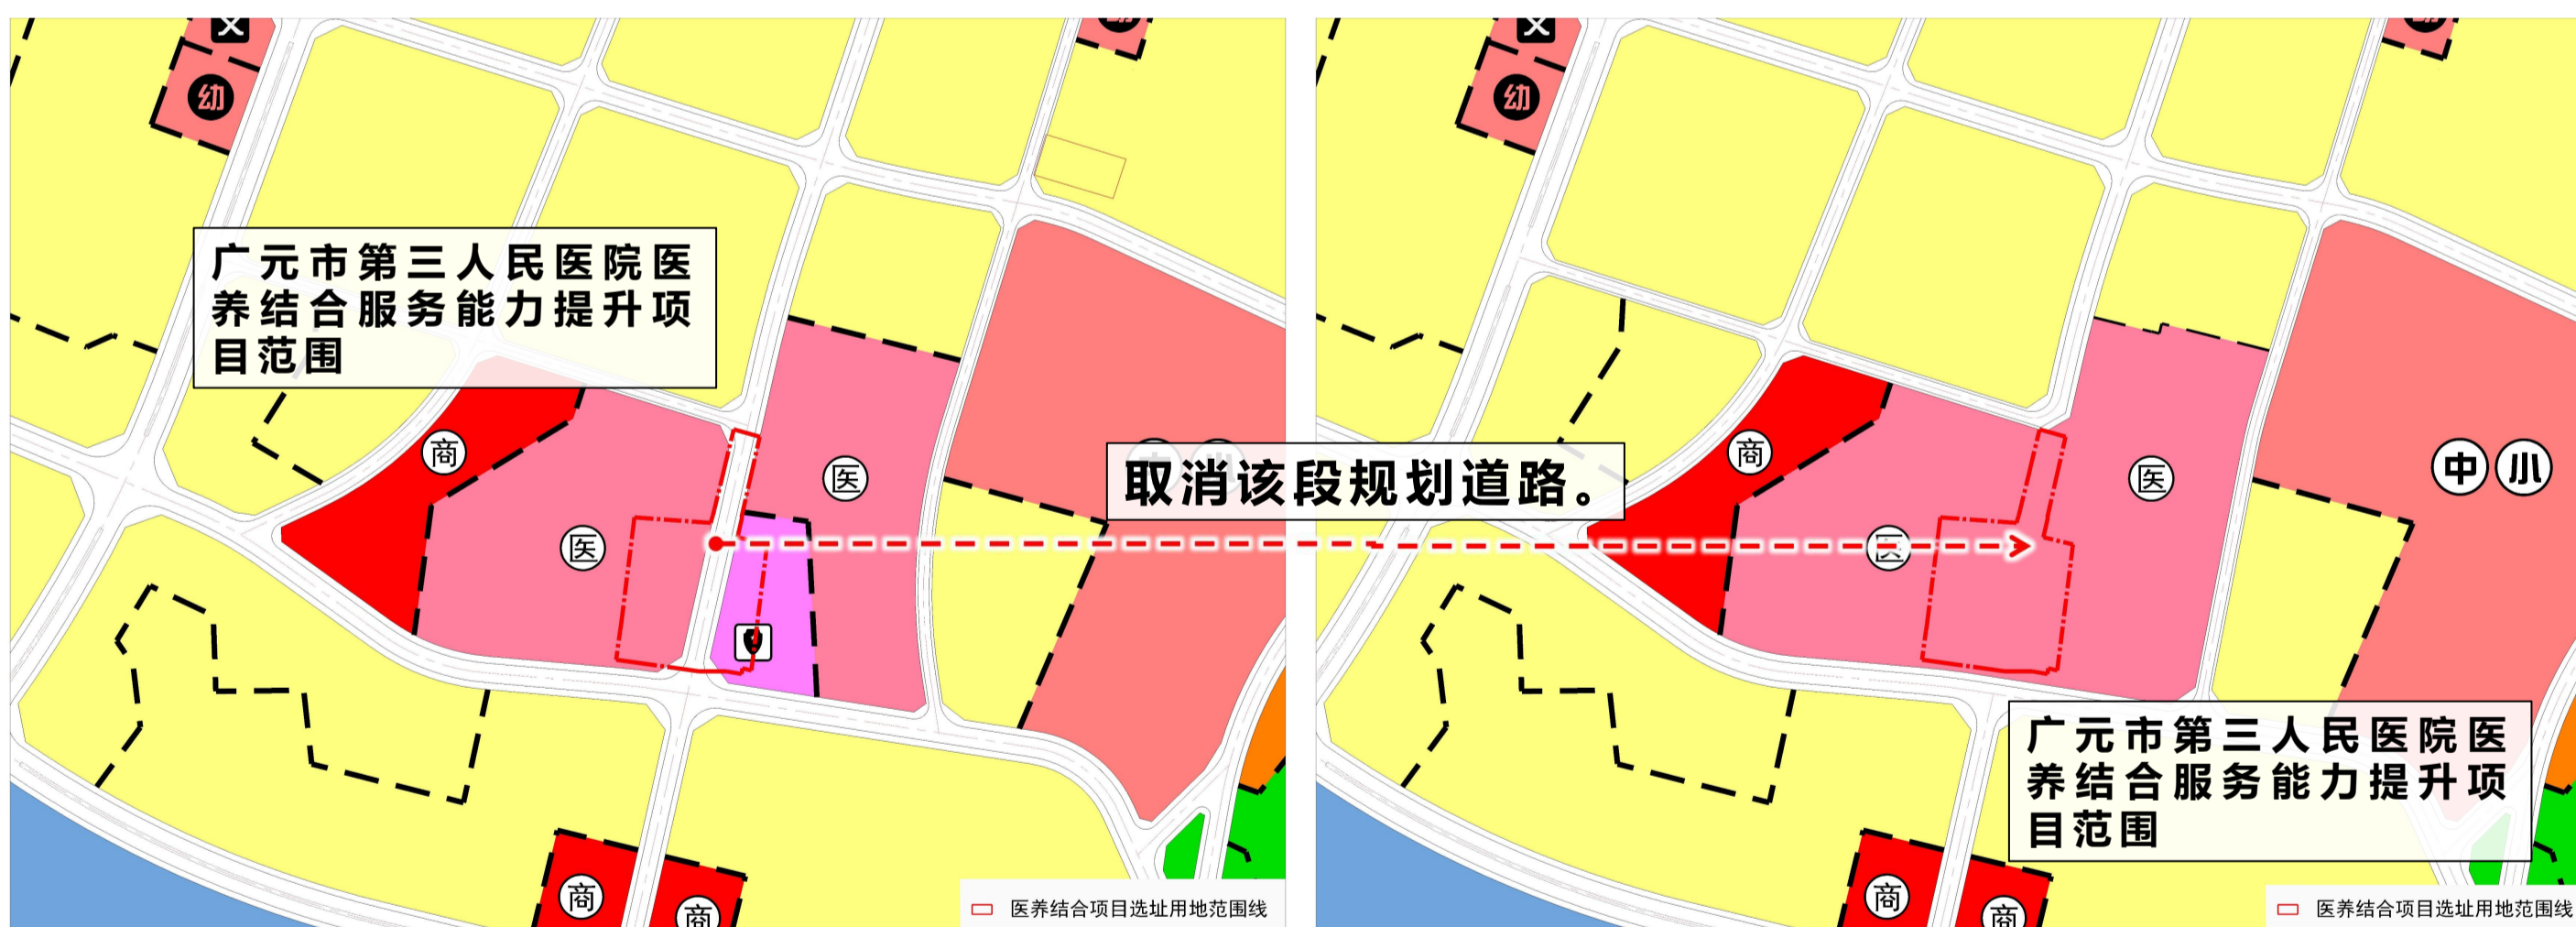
幼

广元市第三人民医院医养结合服务能力提升项目范围

商

医

医

商

商

医养结合项目选址用地范围线

取消该段规划道路。

幼

商

医

医

中 小

广元市第三人民医院医养结合服务能力提升项目范围

商

商

医养结合项目选址用地范围线